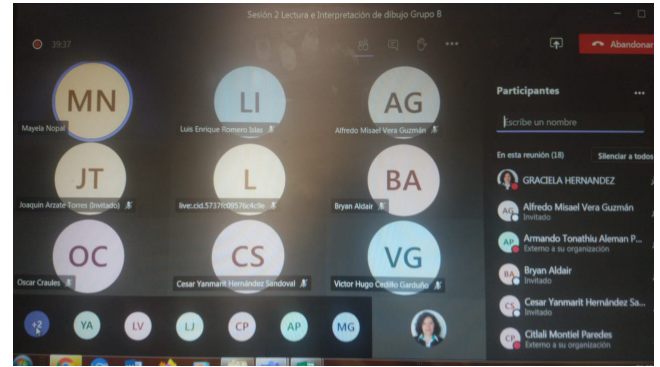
Sesión 2 Lectura e Interpretación de dibujo Grupo B

39:37

Abandonar

MN
Mayela Nopal

LI
Luis Enrique Romero Islas

AG
Alfredo Misael Vera Guzmán

JT
Joaquin Arzate Torres (Invitado)

L
live:.cid.5737fc09576c4c9e

BA
Bryan Aldair

OC
Oscar Craules

CS
Cesar Yanmarit Hernández Sandoval

VG
Victor Hugo Cedillo Garduño

+2

YA

LV

LJ

CP

AP

MG

Participantes

Escribe un nombre

En esta reunión (18)

Silenciar a todos

GRACIELA HERNANDEZ

AG
Alfredo Misael Vera Guzmán
Invitado

AP
Armando Tonathiu Aleman P...
Externo a su organización

BA
Bryan Aldair
Invitado

CS
Cesar Yanmarit Hernández Sa...
Invitado

CP
Citlali Montiel Paredes
Externo a su organización